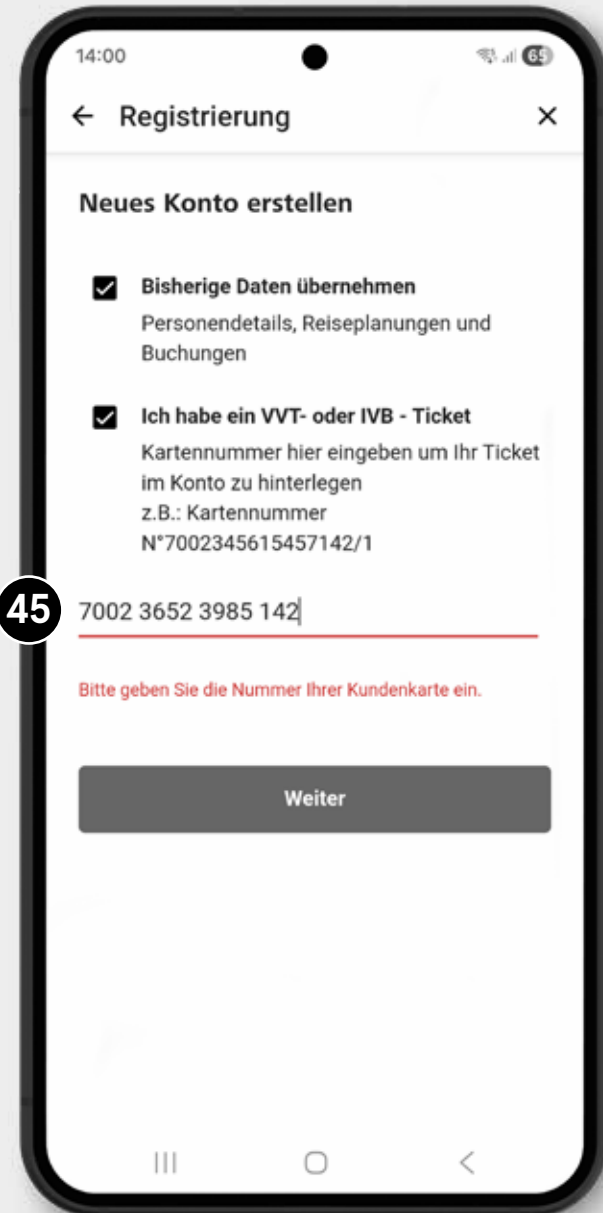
14:00

65

← Registrierung ×

Neues Konto erstellen

Bisherige Daten übernehmen
Personendetails, Reiseplanungen und Buchungen

Ich habe ein VVT- oder IVB - Ticket
Kartennummer hier eingeben um Ihr Ticket im Konto zu hinterlegen
z.B.: Kartennummer N°7002345615457142/1

45

7002 3652 3985 142

Bitte geben Sie die Nummer Ihrer Kundenkarte ein.

Weiter